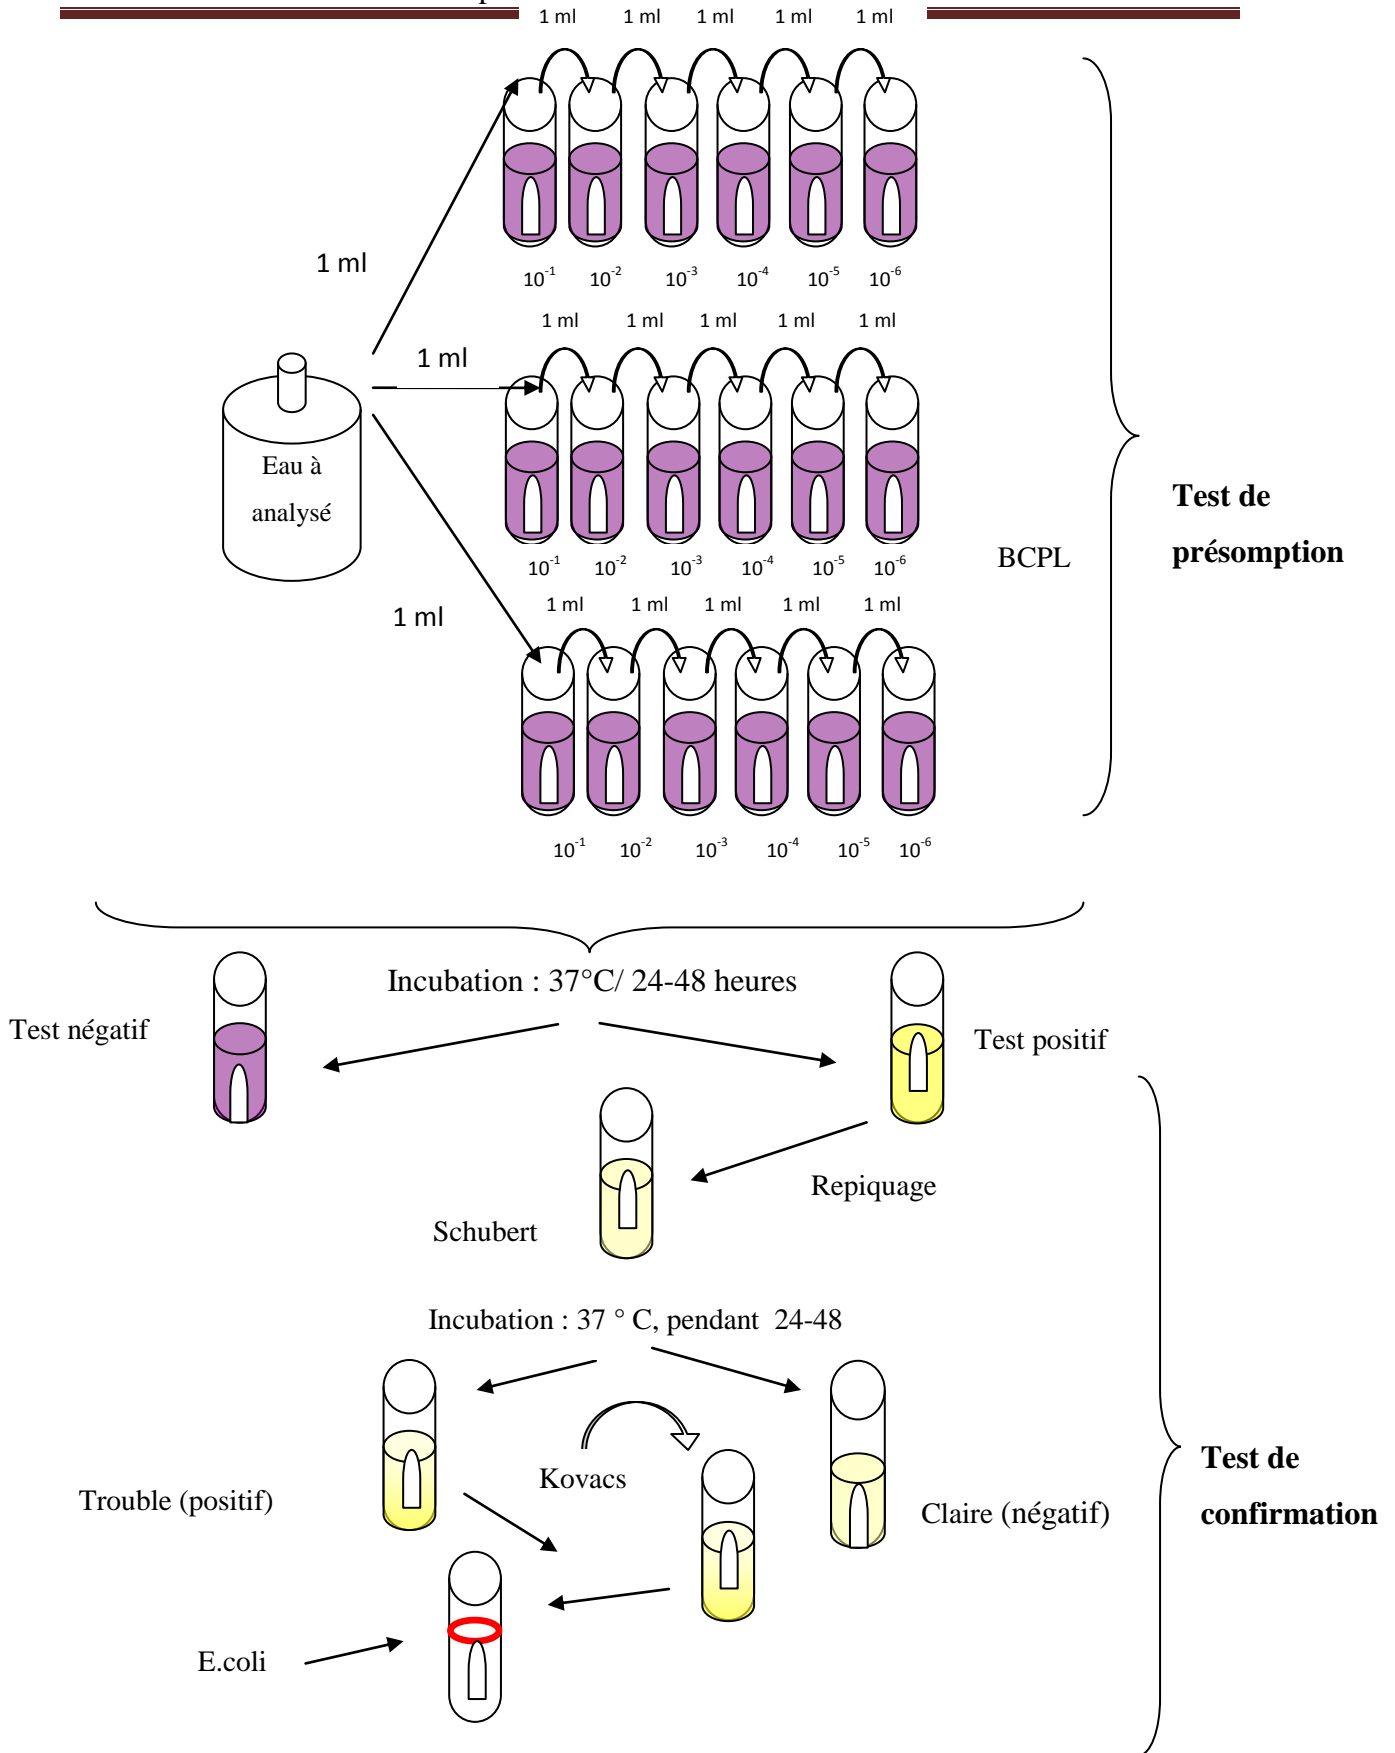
1 ml 1 ml 1 ml 1 ml 1 ml

1 ml

$10^{-1}$ $10^{-2}$ $10^{-3}$ $10^{-4}$ $10^{-5}$ $10^{-6}$

1 ml 1 ml 1 ml 1 ml 1 ml

1 ml

Eau à analysé

$10^{-1}$ $10^{-2}$ $10^{-3}$ $10^{-4}$ $10^{-5}$ $10^{-6}$

BCPL

Test de présomption

1 ml 1 ml 1 ml 1 ml 1 ml

1 ml

$10^{-1}$ $10^{-2}$ $10^{-3}$ $10^{-4}$ $10^{-5}$ $10^{-6}$

Incubation : 37°C/ 24-48 heures

Test négatif

Test positif

Repiquage

Schubert

Incubation : 37 ° C, pendant 24-48

Kovacs

Trouble (positif)

Claire (négatif)

Test de confirmation

E.coli